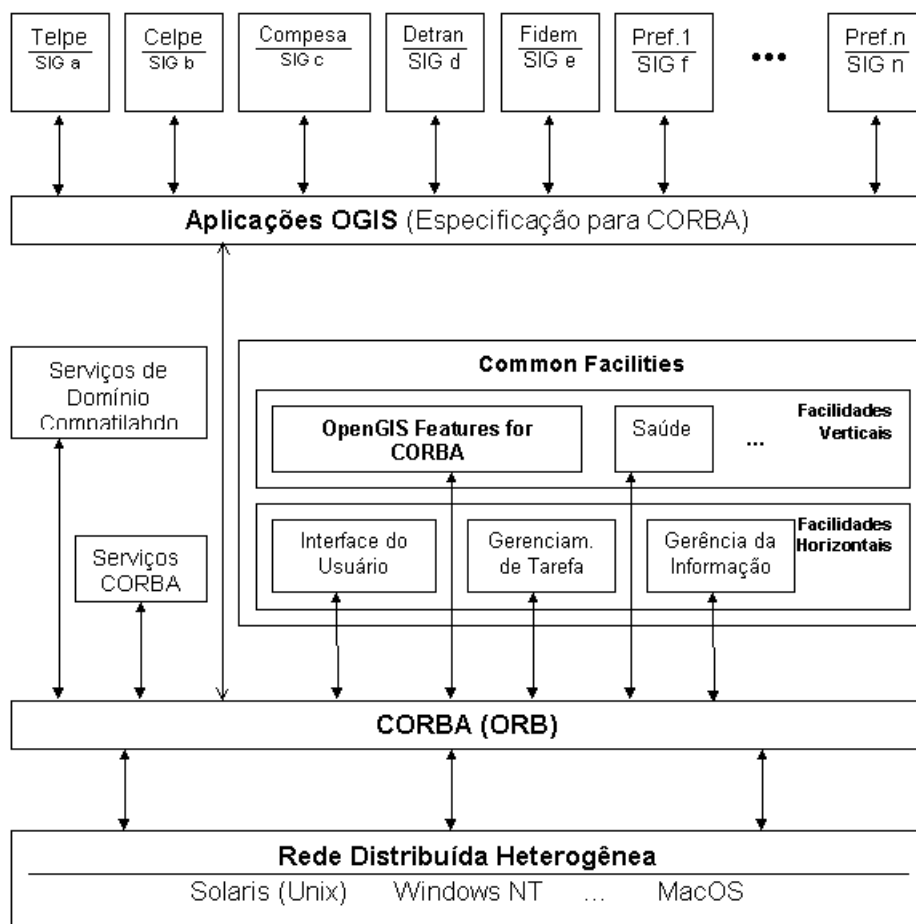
Telpe
SIG a

Celpe
SIG b

Compesa
SIG c

Detran
SIG d

Fidem
SIG e

Pref.1
SIG f

•••

Pref.n
SIG n

**Aplicações OGIS** (Especificação para CORBA)

Serviços de Domínio Compatilahdo

**Common Facilities**

**OpenGIS Features for CORBA**

Saúde

...

**Facilidades Verticais**

**Facilidades Horizontais**

Serviços CORBA

Interface do Usuário

Gerenciam. de Tarefa

Gerência da Informação

**CORBA (ORB)**

**Rede Distribuída Heterogênea**

Solaris (Unix) Windows NT ... MacOS